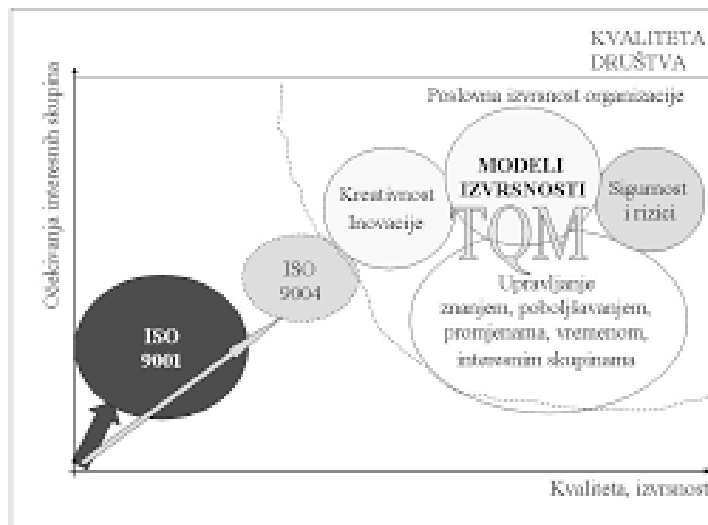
KVALITETA DRUŠTVA

Očekivanja interesnih skupina

Poslovna izvrsnost organizacije

MODELI IZVRSNOSTI

TQM

Kreativnost Inovacije

Sigurnost i rizici

ISO 9004

ISO 9001

Upravljanje znanjem, poboljšavanjem, promjenama, vremenom, interesnim skupinama

Kvaliteta, izvrsnost